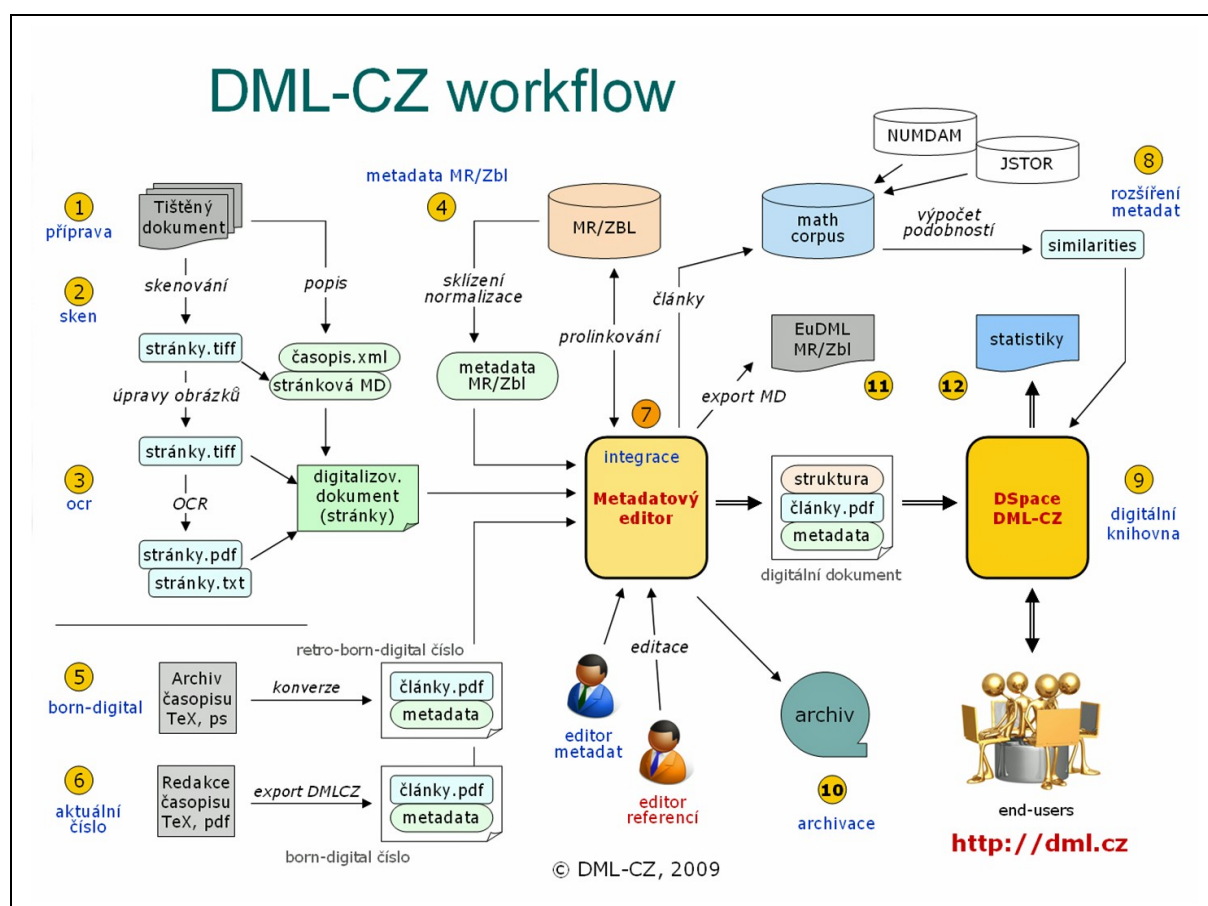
DML-CZ workflow

1 příprava
Tištěný dokument
skenování
popis
2 sken
stránky.tiff
časopis.xml
stránková MD
úpravy obrázků
stránky.tiff
3 ocr
OCR
digitalizov. dokument (stránky)
stránky.pdf
stránky.txt

metadata MR/Zbl
4
MR/ZBL
sklízení normalizace
metadata MR/Zbl
prolinkování

NUMDAM
JSTOR
math corpus
výpočet podobností
similarities
8 rozšíření metadat
články
EuDML MR/Zbl
export MD
11
12
statistiky

7
integrace
Metadatový editor
struktura
články.pdf
metadata
digitální dokument
DSpace DML-CZ
9 digitální knihovna

5 born-digital
Archiv časopisu TeX, ps
konverze
retro-born-digital číslo
články.pdf
metadata
6 aktuální číslo
Redakce časopisu TeX, pdf
export DMLCZ
články.pdf
metadata
born-digital číslo

editace
editor metadat
editor referencí
archiv
10 archivace
end-users
http://dml.cz
© DML-CZ, 2009